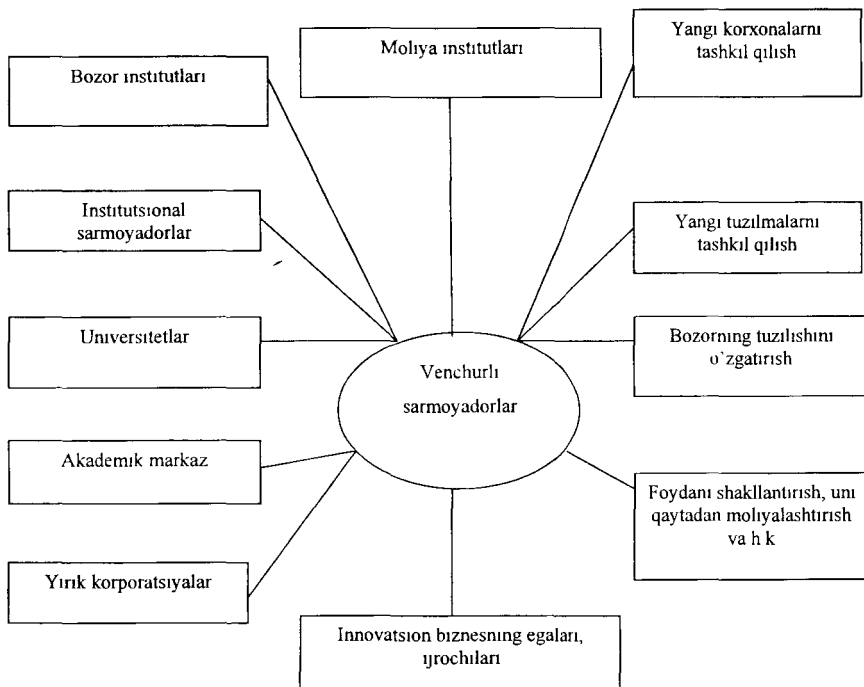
Molıya ınstıtutları

Bozor ınstıtutları

Yangı korxonalarnı tashkıl qılısh

Institutsıonal sarmoyadorlar

Yangı tuzılmalarnı tashkıl qılısh

Unıversıtetlar

Bozorning tuzılıshını o`zgatırısh

Venchurlı sarmoyadorlar

Akademık markaz

Foydanı shakllantırısh, unı qaytadan molıyalashtırısh va h k

Yırık korporatsıyalar

Innovatsıon bıznesnıng egaları, ıjrochıları